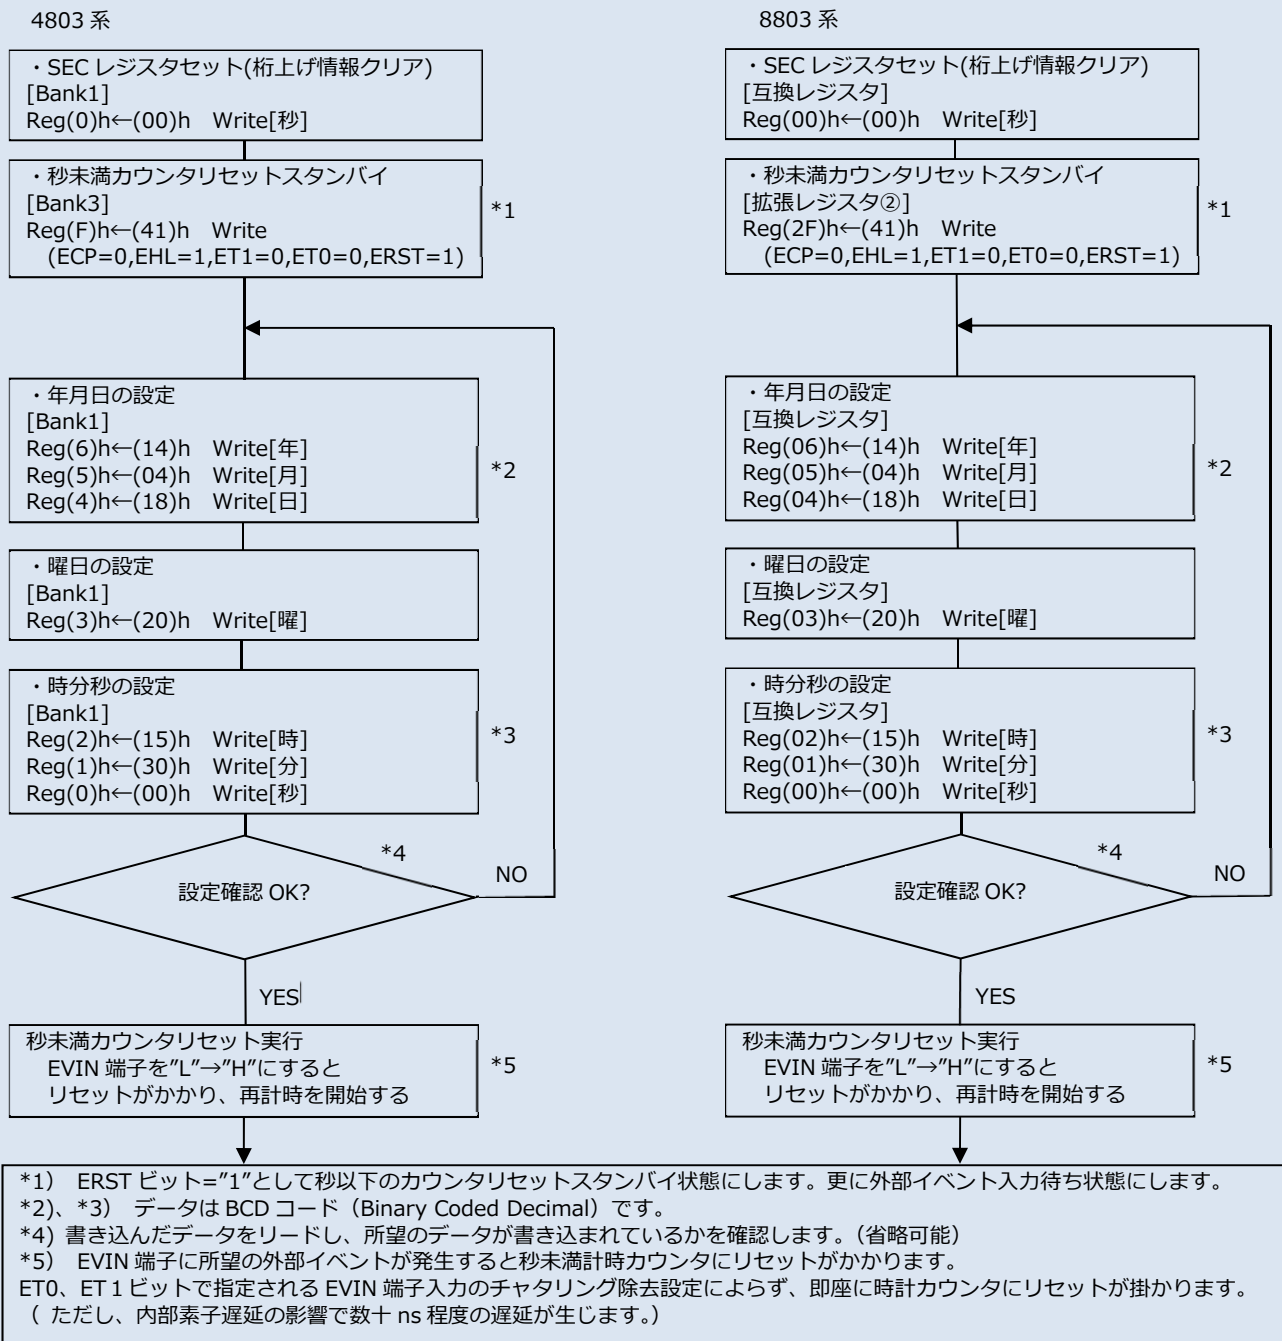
4803 系

・SEC レジスタセット(桁上げ情報クリア)
[Bank1]
Reg(0)h←(00)h Write[秒]

・秒未満カウンタリセットスタンバイ
[Bank3]
Reg(F)h←(41)h Write
(ECP=0,EHL=1,ET1=0,ET0=0,ERST=1)

*1

・年月日の設定
[Bank1]
Reg(6)h←(14)h Write[年]
Reg(5)h←(04)h Write[月]
Reg(4)h←(18)h Write[日]

*2

・曜日の設定
[Bank1]
Reg(3)h←(20)h Write[曜]

・時分秒の設定
[Bank1]
Reg(2)h←(15)h Write[時]
Reg(1)h←(30)h Write[分]
Reg(0)h←(00)h Write[秒]

*3

*4

設定確認 OK?

NO

YES

秒未満カウンタリセット実行
EVIN 端子を"L"→"H"にすると
リセットがかかり、再計時を開始する

*5

8803 系

・SEC レジスタセット(桁上げ情報クリア)
[互換レジスタ]
Reg(00)h←(00)h Write[秒]

・秒未満カウンタリセットスタンバイ
[拡張レジスタ②]
Reg(2F)h←(41)h Write
(ECP=0,EHL=1,ET1=0,ET0=0,ERST=1)

*1

・年月日の設定
[互換レジスタ]
Reg(06)h←(14)h Write[年]
Reg(05)h←(04)h Write[月]
Reg(04)h←(18)h Write[日]

*2

・曜日の設定
[互換レジスタ]
Reg(03)h←(20)h Write[曜]

・時分秒の設定
[互換レジスタ]
Reg(02)h←(15)h Write[時]
Reg(01)h←(30)h Write[分]
Reg(00)h←(00)h Write[秒]

*3

*4

設定確認 OK?

NO

YES

秒未満カウンタリセット実行
EVIN 端子を"L"→"H"にすると
リセットがかかり、再計時を開始する

*5

*1） ERST ビット="1"として秒以下のカウンタリセットスタンバイ状態にします。更に外部イベント入力待ち状態にします。
*2)、*3） データは BCD コード（Binary Coded Decimal）です。
*4) 書き込んだデータをリードし、所望のデータが書き込まれているかを確認します。(省略可能)
*5） EVIN 端子に所望の外部イベントが発生すると秒未満計時カウンタにリセットがかかります。
ET0、ET 1 ビットで指定される EVIN 端子入力のチャタリング除去設定によらず、即座に時計カウンタにリセットが掛かります。
（ ただし、内部素子遅延の影響で数十 ns 程度の遅延が生じます。）